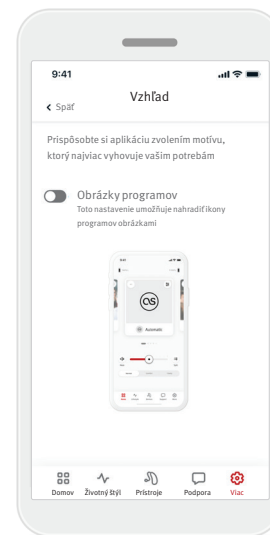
9:41

Vzhľad

< Späť

Prispôsobte si aplikáciu zvolením motívu, ktorý najviac vyhovuje vašim potrebám

Obrázky programov
Toto nastavenie umožňuje nahradiť ikony programov obrázkami

Automatic

Domov Životný štýl Prístroje Podpora Viac